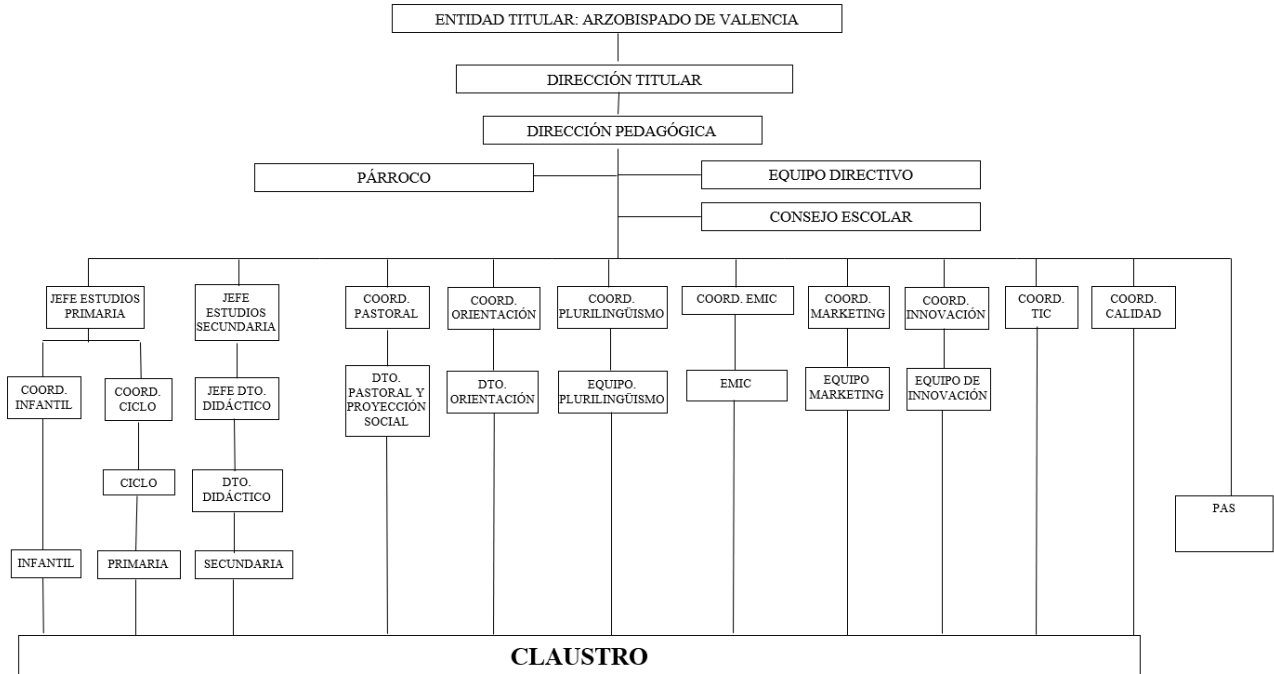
ENTIDAD TITULAR: ARZOBISPADO DE VALENCIA

DIRECCIÓN TITULAR

DIRECCIÓN PEDAGÓGICA

PÁRROCO

EQUIPO DIRECTIVO

CONSEJO ESCOLAR

JEFE ESTUDIOS PRIMARIA

JEFE ESTUDIOS SECUNDARIA

COORD. PASTORAL

COORD. ORIENTACIÓN

COORD. PLURILINGÜISMO

COORD. EMIC

COORD. MARKETING

COORD. INNOVACIÓN

COORD. TIC

COORD. CALIDAD

COORD. INFANTIL

COORD. CICLO

JEFE DTO. DIDÁCTICO

DTO. PASTORAL Y PROYECCIÓN SOCIAL

DTO. ORIENTACIÓN

EQUIPO. PLURILINGÜISMO

EMIC

EQUIPO MARKETING

EQUIPO DE INNOVACIÓN

CICLO

DTO. DIDÁCTICO

PAS

INFANTIL

PRIMARIA

SECUNDARIA

CLAUSTRO